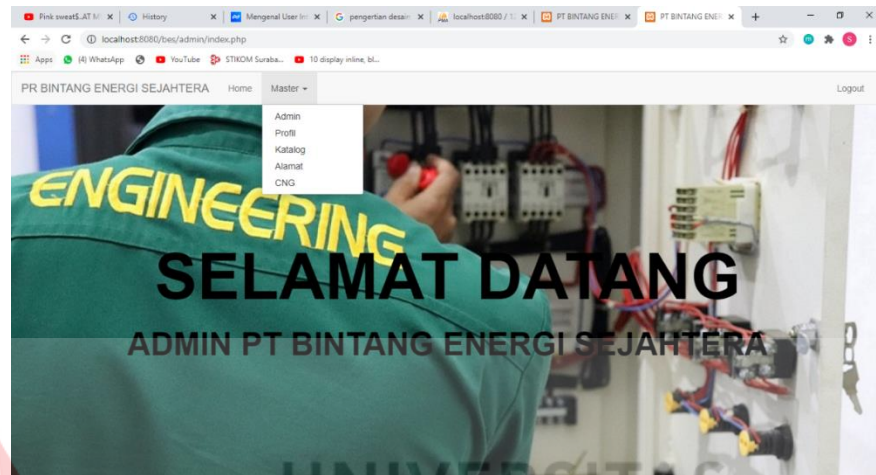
Pink sweat$ AT M × | History × | Mengenal User In × | pengertian desain × | localhost:8080 / × | PT BINTANG ENER × | PT BINTANG ENER × | +

localhost:8080/bes/admin/index.php

Apps (4) WhatsApp YouTube STIKOM Suraba... 10 display inline, bl...

PR BINTANG ENERGI SEJAHTERA Home Master Logout

Admin
Profil
Katalog
Alamat
CNG

ENGINEERING

SELAMAT DATANG

ADMIN PT BINTANG ENERGI SEJAHTERA

UNIVERSITAS